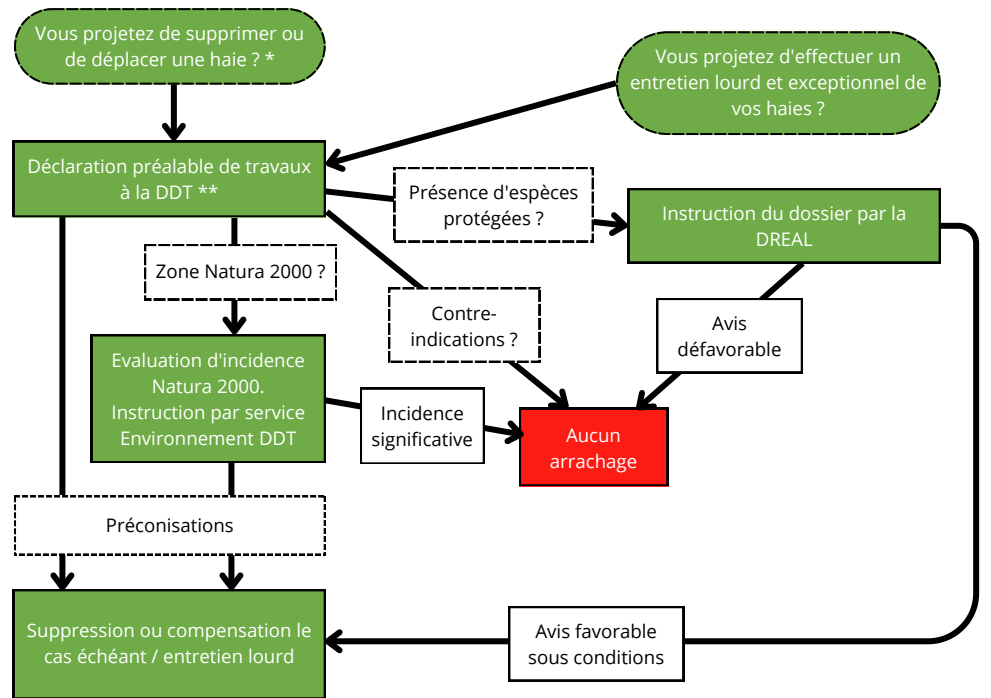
Vous projetez de supprimer ou de déplacer une haie ? *

Vous projetez d'effectuer un entretien lourd et exceptionnel de vos haies ?

Déclaration préalable de travaux à la DDT **

Présence d'espèces protégées ?

Instruction du dossier par la DREAL

Zone Natura 2000 ?

Contre-indications ?

Avis défavorable

Evaluation d'incidence Natura 2000. Instruction par service Environnement DDT

Incidence significative

Aucun arrachage

Préconisations

Suppression ou compensation le cas échéant / entretien lourd

Avis favorable sous conditions